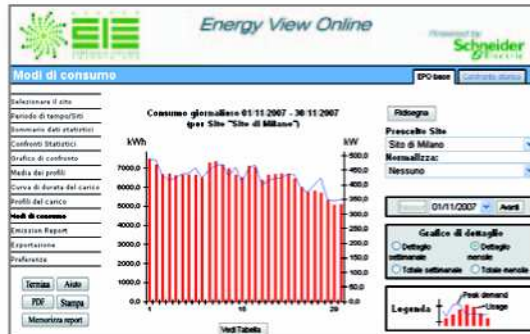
EIE

Energy View Online

Powered by Schneider Electric

Modi di consumo

EPO base

Confronto storico

Selezionare il sito
Periodo di tempo/Siti
Sommario dati statistici
Confronti Statistici
Grafico di confronto
Media dei profili
Curva di durata del carico
Profili del carico
Modi di consumo
Emissioni Report
Esportazione
Preferenze

Termina
Aiuto
PDF
Stampa
Memorizza report

Consumo giornaliero 01/11/2007 - 30/11/2007 (per Sito "Sito di Milano")

kWh
kW

7000,0
6000,0
5000,0
4000,0
3000,0
2000,0
1000,0
0,0

500,0
450,0
400,0
350,0
300,0
250,0
200,0
150,0
100,0
50,0
0,0

1
15
29

Vedi Tabella

Ridisegna

Prescelte Site
Sito di Milano
Normalizza:
Nessuno

01/11/2007
Avanti

Grafico di dettaglio
Dettaglio settimanale
Dettaglio mensile
Totale settimanale
Totale mensile

Legenda
Peak demand
Usage